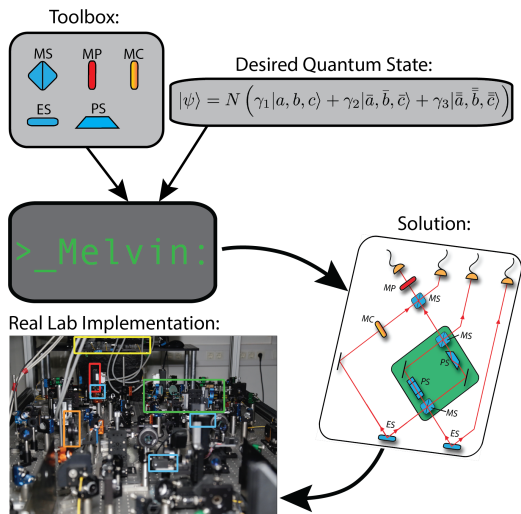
Toolbox:

MS MP MC

ES PS

Desired Quantum State:

$|\psi\rangle = N\left(\gamma_1|a,b,c\rangle + \gamma_2|\bar{a},\bar{b},\bar{c}\rangle + \gamma_3|\bar{\bar{a}},\bar{\bar{b}},\bar{\bar{c}}\rangle\right)$

>_Melvin:

Solution:

MP MS MC MS PS PS MS ES ES

Real Lab Implementation: